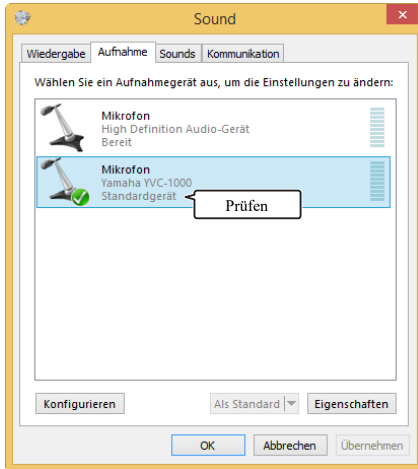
Sound

Wiedergabe | Aufnahme | Sounds | Kommunikation

Wählen Sie ein Aufnahmegerät aus, um die Einstellungen zu ändern:

Mikrofon
High Definition Audio-Gerät
Bereit

Mikrofon
Yamaha YVC-1000
Standardgerät

Prüfen

Konfigurieren

Als Standard

Eigenschaften

OK

Abbrechen

Übernehmen